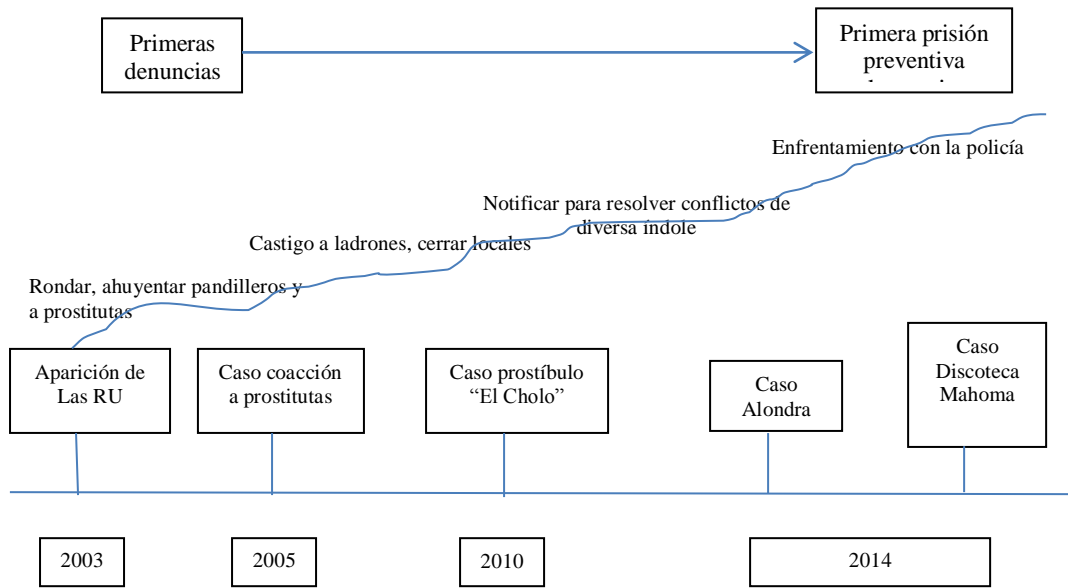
Primeras denuncias

Primera prisión preventiva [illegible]

Enfrentamiento con la policía

Notificar para resolver conflictos de diversa índole

Castigo a ladrones, cerrar locales

Rondar, ahuyentar pandilleros y a prostitutas

Aparición de Las RU

Caso coacción a prostitutas

Caso prostíbulo "El Cholo"

Caso Alondra

Caso Discoteca Mahoma

2003

2005

2010

2014